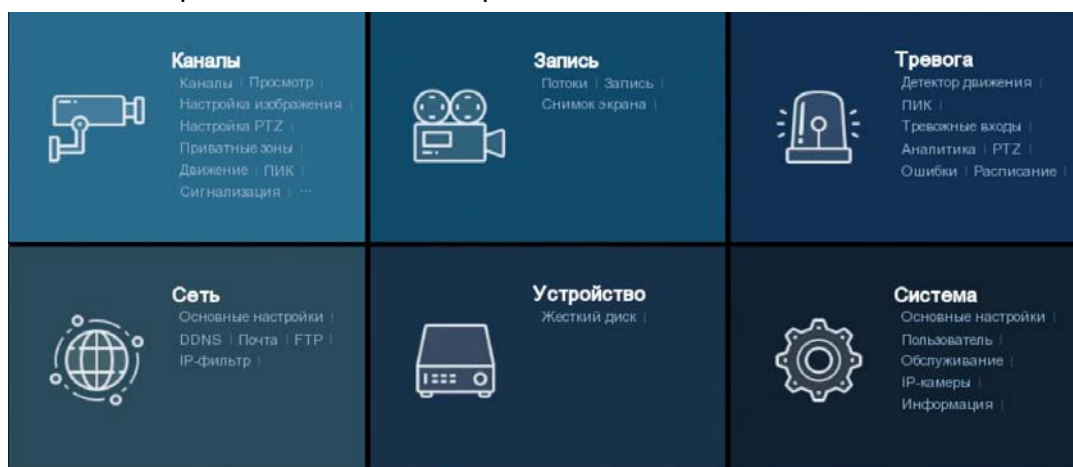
Каналы
Каналы | Просмотр |
Настройка изображения |
Настройка PTZ |
Приватные зоны |
Движение | ПИК |
Сигнализация | ···

Запись
Потоки | Запись |
Снимок экрана |

Тревога
Детектор движения |
ПИК |
Тревожные входы |
Аналитика | PTZ |
Ошибки | Расписание |

Сеть
Основные настройки |
DDNS | Почта | FTP |
IP-фильтр |

Устройство
Жесткий диск |

Система
Основные настройки |
Пользователь |
Обслуживание |
IP-камеры |
Информация |